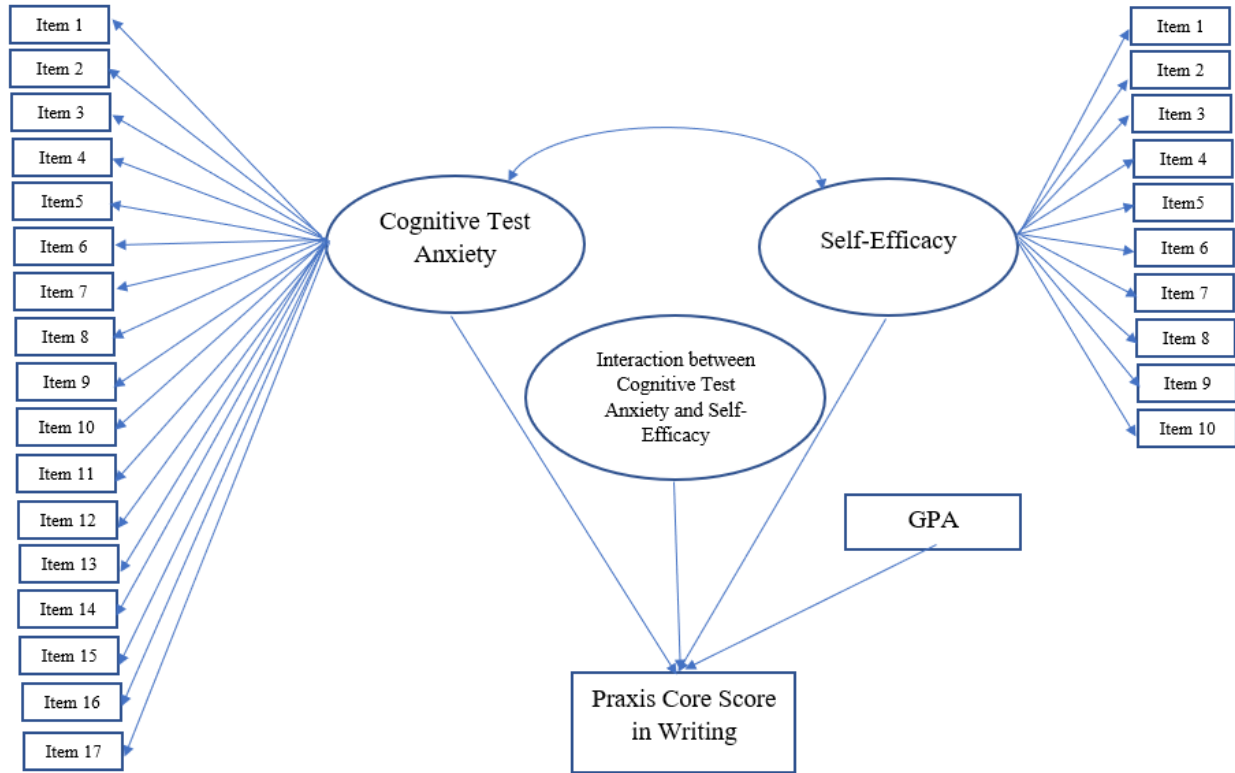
Item 1
Item 2
Item 3
Item 4
Item5
Item 6
Item 7
Item 8
Item 9
Item 10
Item 11
Item 12
Item 13
Item 14
Item 15
Item 16
Item 17

Cognitive Test Anxiety

Self-Efficacy

Item 1
Item 2
Item 3
Item 4
Item5
Item 6
Item 7
Item 8
Item 9
Item 10

Interaction between Cognitive Test Anxiety and Self-Efficacy

GPA

Praxis Core Score in Writing